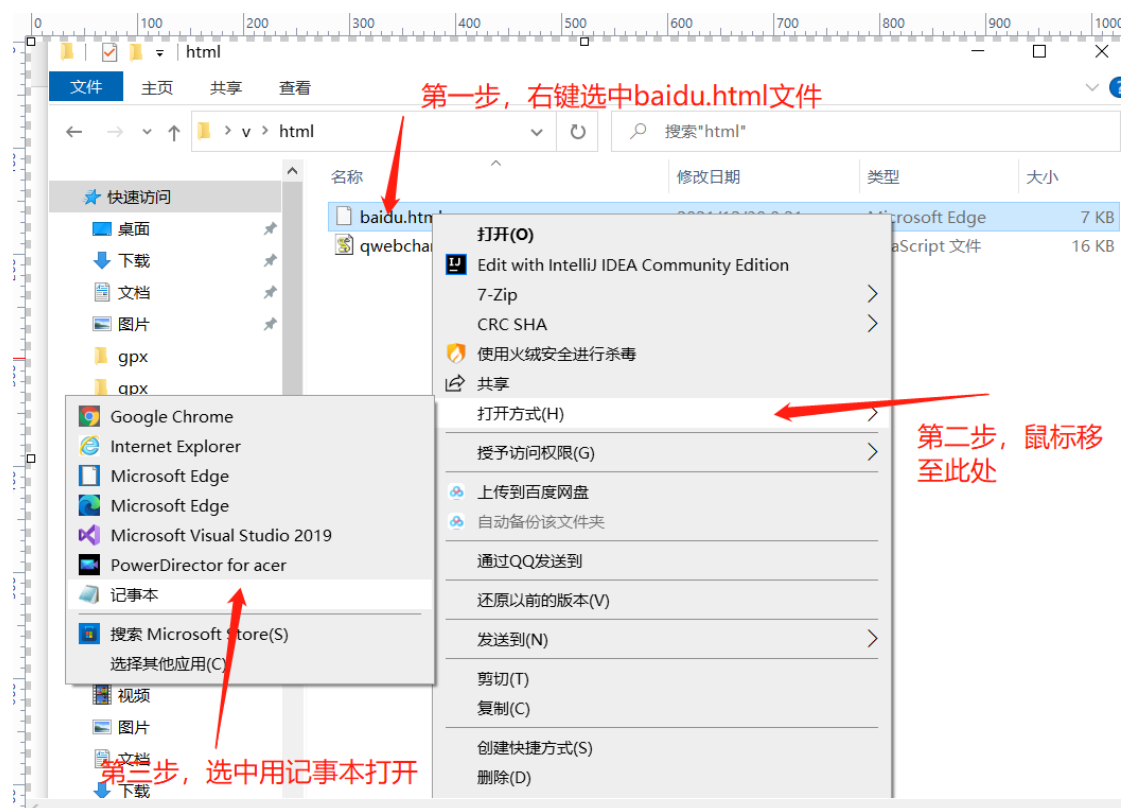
0 100 200 300 400 500 600 700 800 900 1000

html

文件 主页 共享 查看

第一步，右键选中baidu.html文件

← → ⌄ ↑ › v › html

搜索"html"

名称 修改日期 类型 大小

快速访问

桌面

下载

文档

图片

gpx

gpx

baidu.html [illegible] Microsoft Edge 7 KB

qwebchan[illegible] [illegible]aScript 文件 16 KB

打开(O)

Edit with IntelliJ IDEA Community Edition

7-Zip

CRC SHA

使用火绒安全进行杀毒

共享

打开方式(H)

第二步，鼠标移至此处

授予访问权限(G)

上传到百度网盘

自动备份该文件夹

通过QQ发送到

还原以前的版本(V)

发送到(N)

剪切(T)

复制(C)

创建快捷方式(S)

删除(D)

Google Chrome

Internet Explorer

Microsoft Edge

Microsoft Edge

Microsoft Visual Studio 2019

PowerDirector for acer

记事本

搜索 Microsoft Store(S)

选择其他应用(C)

视频

图片

文档

下载

第三步，选中用记事本打开